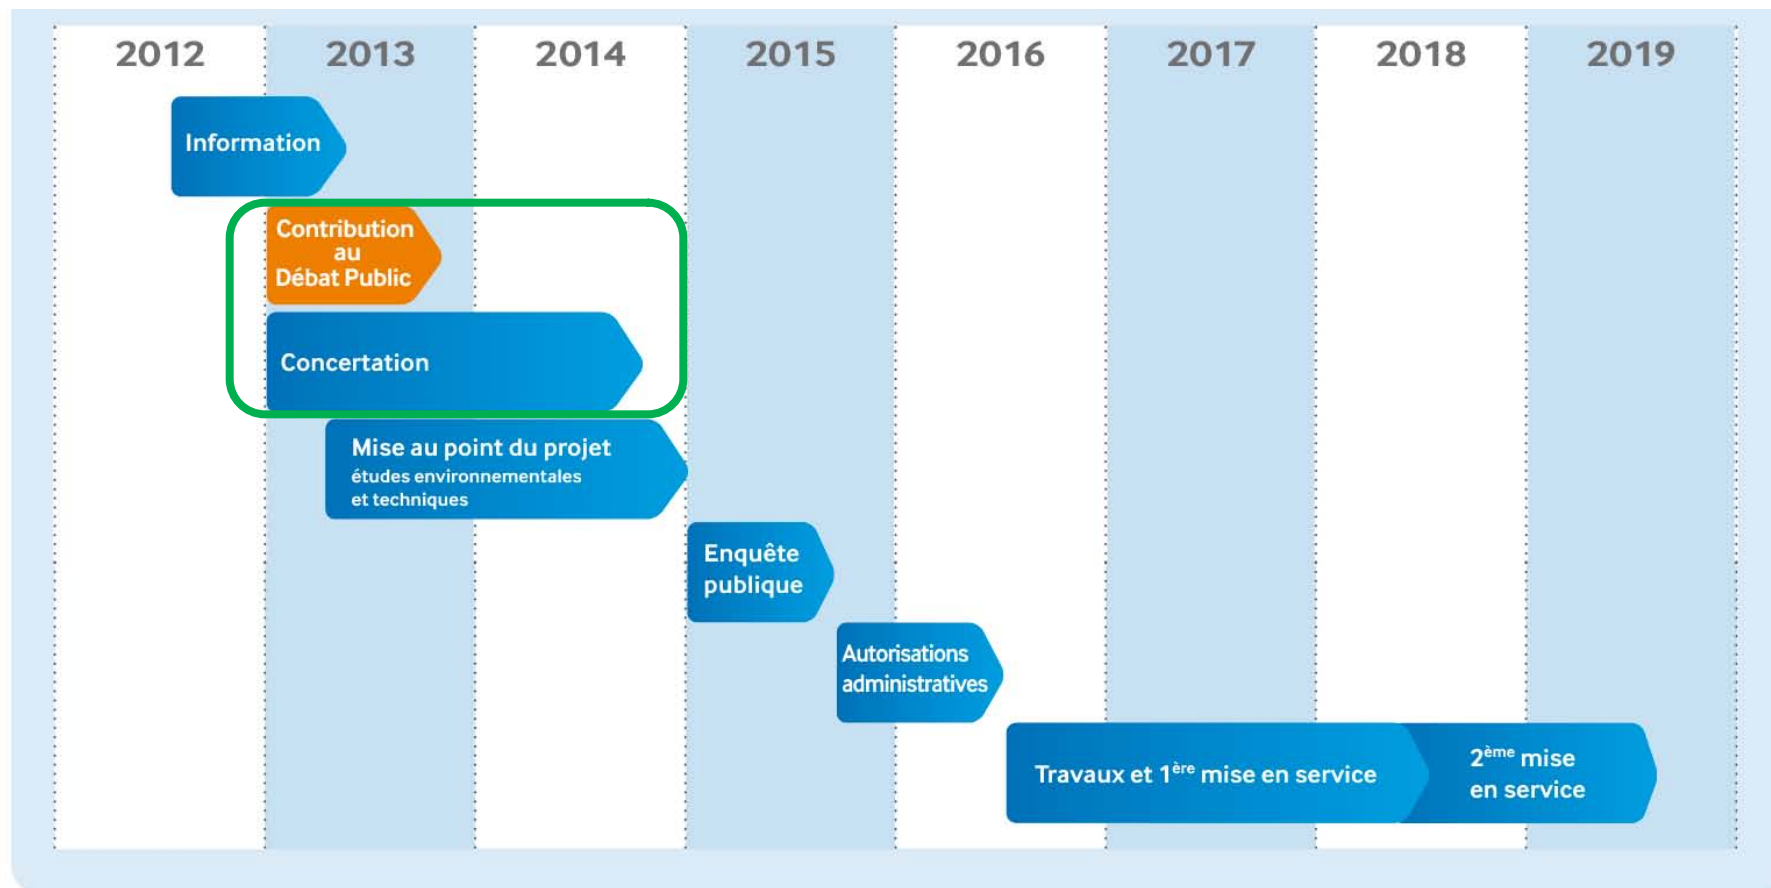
| 2012 | 2013 | 2014 | 2015 | 2016 | 2017 | 2018 | 2019 |
|---|---|---|---|---|---|---|---|

Information

Contribution au Débat Public

Concertation

Mise au point du projet
études environnementales et techniques

Enquête publique

Autorisations administratives

Travaux et 1$^{ère}$ mise en service

2$^{ème}$ mise en service